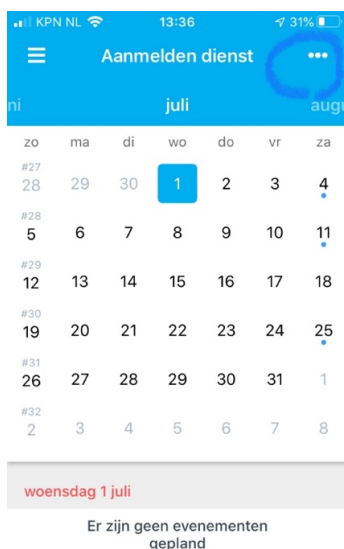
KPN NL 13:36 31%

Aanmelden dienst •••

ni juli augu

| zo | ma | di | wo | do | vr | za |
|---|---|---|---|---|---|---|
| #27 28 | 29 | 30 | 1 | 2 | 3 | 4 |
| #28 5 | 6 | 7 | 8 | 9 | 10 | 11 |
| #29 12 | 13 | 14 | 15 | 16 | 17 | 18 |
| #30 19 | 20 | 21 | 22 | 23 | 24 | 25 |
| #31 26 | 27 | 28 | 29 | 30 | 31 | 1 |
| #32 2 | 3 | 4 | 5 | 6 | 7 | 8 |

woensdag 1 juli

Er zijn geen evenementen gepland